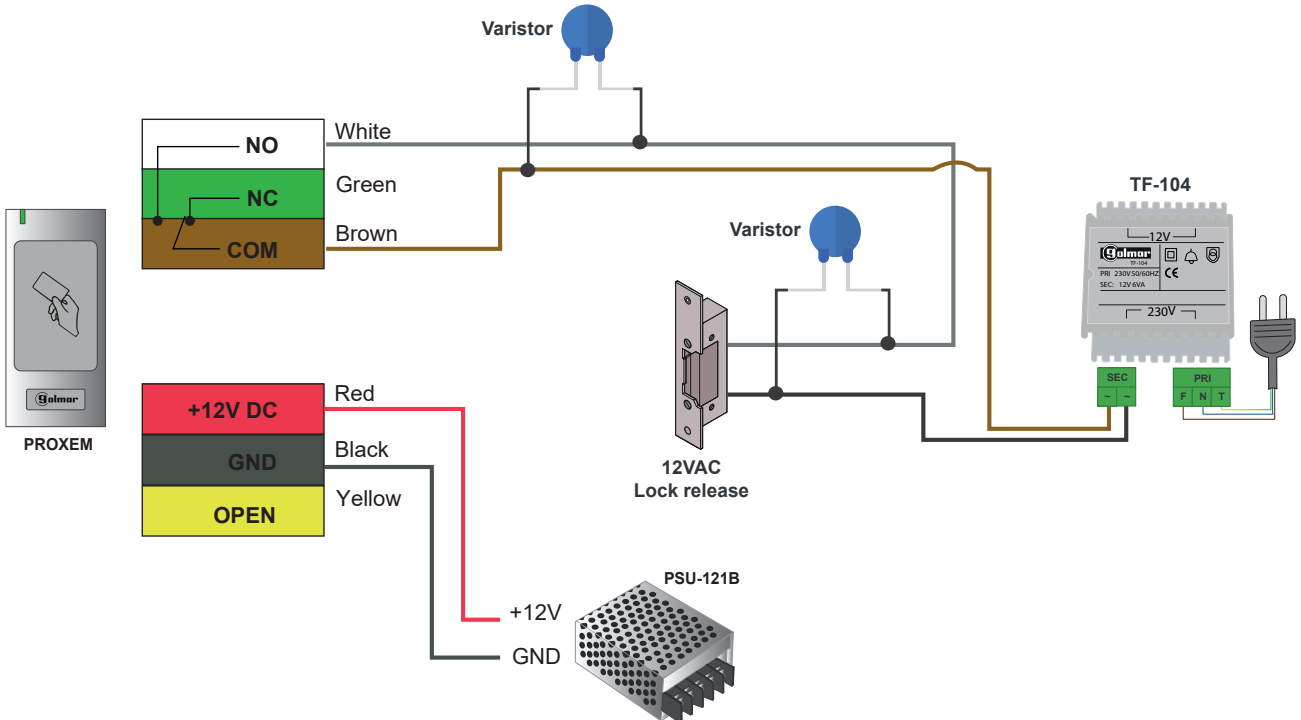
Varistor

NO
NC
COM

White
Green
Brown

golmar
PROXEM

+12V DC
GND
OPEN

Red
Black
Yellow

Varistor

12VAC
Lock release

TF-104
12V
golmar
TF-104
PRI 230V 50/60HZ
SEC: 12V 6VA
CE
230V

SEC
~ ~

PRI
F N T

PSU-121B
+12V
GND